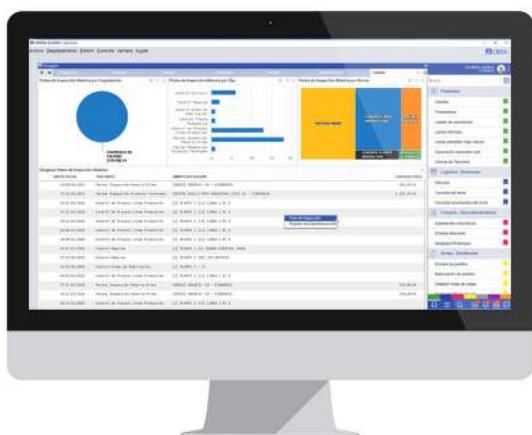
Archivo Departamentos Sistema Consultas Ventanas Ayuda

Puntos de Inspección Abiertos por Organización

Puntos de Inspección Abiertos por Tipo

Puntos de Inspección Abiertos por Recurso

Puntos de Inspección Abiertos

Finanzas

Logística - Almacenes

Compras - Aprovisionamiento

Ventas - Distribución

Punto de Inspección

Registro de Inspección Abierto